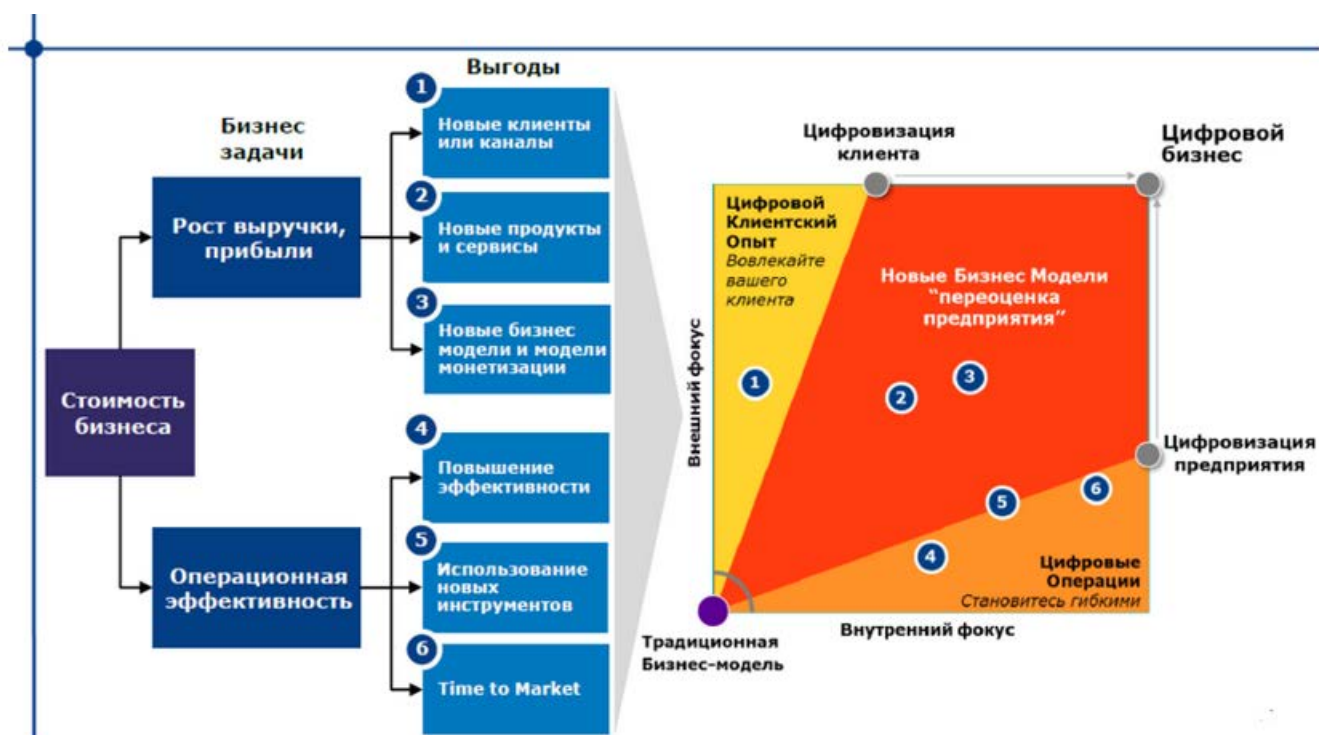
Бизнес задачи

Стоимость бизнеса

Рост выручки, прибыли

Операционная эффективность

Выгоды

1 Новые клиенты или каналы

2 Новые продукты и сервисы

3 Новые бизнес модели и модели монетизации

4 Повышение эффективности

5 Использование новых инструментов

6 Time to Market

Цифровизация клиента

Цифровой бизнес

Цифровой Клиентский Опыт
Вовлекайте вашего клиента

Новые Бизнес Модели "переоценка предприятия"

Внешний фокус

1

2

3

Цифровизация предприятия

5

6

4

Цифровые Операции
Становитесь гибкими

Традиционная Бизнес-модель

Внутренний фокус